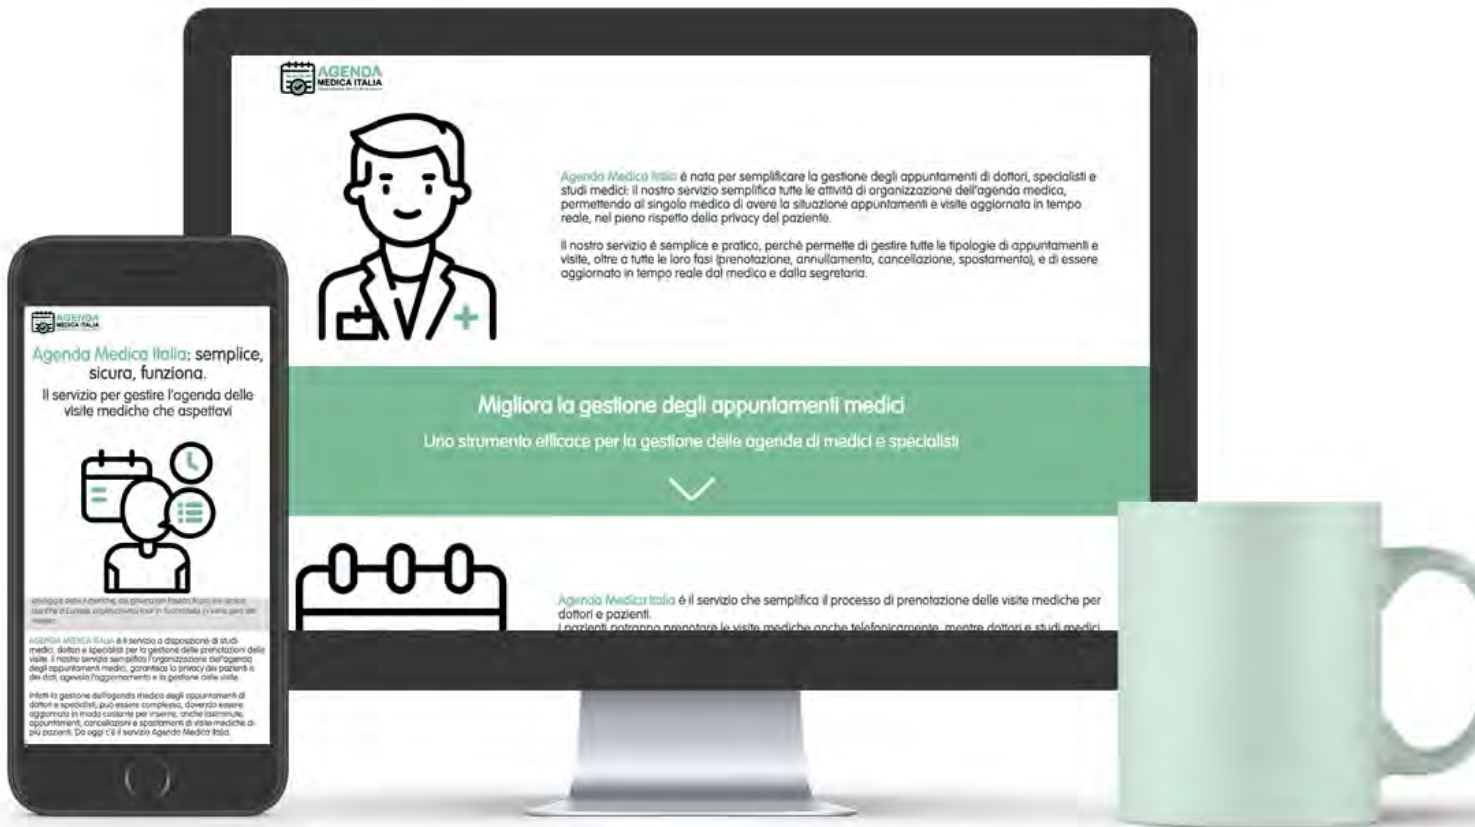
AGENDA
MEDICA ITALIA

Agenda Medica Italia è nata per semplificare la gestione degli appuntamenti di dottori, specialisti e studi medici: il nostro servizio semplifica tutte le attività di organizzazione dell'agenda medica, permettendo al singolo medico di avere la situazione appuntamenti e visite aggiornata in tempo reale, nel pieno rispetto della privacy del paziente.

Il nostro servizio è semplice e pratico, perché permette di gestire tutte le tipologie di appuntamenti e visite, oltre a tutte le loro fasi (prenotazione, annullamento, cancellazione, spostamento), e di essere aggiornato in tempo reale dal medico e dalla segretaria.

Migliora la gestione degli appuntamenti medici

Uno strumento efficace per la gestione delle agende di medici e specialisti

Agenda Medica Italia è il servizio che semplifica il processo di prenotazione delle visite mediche per dottori e pazienti.

I pazienti potranno prenotare le visite mediche anche telefonicamente, mentre dottori e studi medici

AGENDA
MEDICA ITALIA

Agenda Medica Italia: semplice, sicura, funziona.

Il servizio per gestire l'agenda delle visite mediche che aspettavi

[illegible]

AGENDA MEDICA ITALIA è il servizio a disposizione di studi medici, dottori e specialisti per la gestione delle prenotazioni delle visite. Il nostro servizio semplifica l'organizzazione dell'agenda degli appuntamenti medici, garantisce la privacy dei pazienti e dei dati, agevola l'aggiornamento e la gestione delle visite.

Infatti la gestione dell'agenda medica degli appuntamenti di dottori e specialisti, può essere complessa, dovendo essere aggiornata in modo costante per inserire, anche lastminute, appuntamenti, cancellazioni e spostamenti di visite mediche di più pazienti. Da oggi c'è il servizio Agenda Medica Italia.